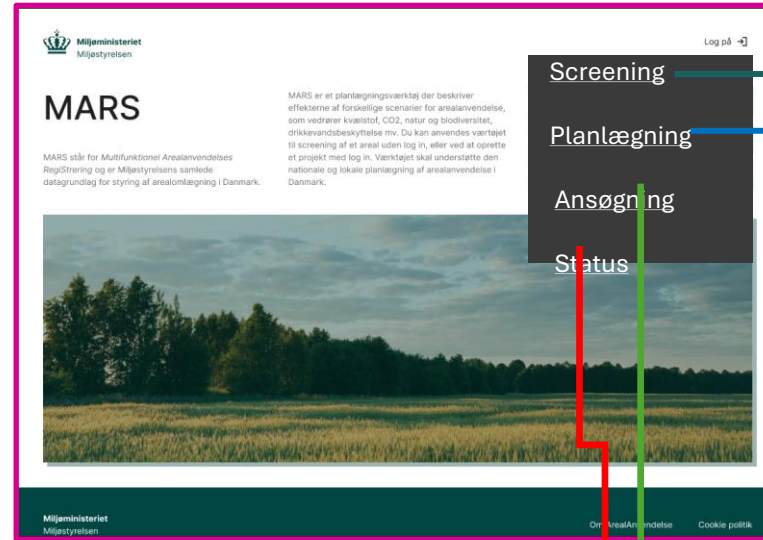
Miljøministeriet
Miljøstyrelsen

Log på

MARS

MARS står for *Multifunktionel Arealanvendelses RegiStrering* og er Miljøstyrelsens samlede datagrundlag for styring af arealomlægning i Danmark.

MARS er et planlægningsværktøj der beskriver effekterne af forskellige scenarier for arealanvendelse, som vedrører kvælstof, CO2, natur og biodiversitet, drikkevandsbeskyttelse mv. Du kan anvendes værtøjet til screening af et areal uden log in, eller ved at oprette et projekt med log in. Værktøjet skal understøtte den nationale og lokale planlægning af arealanvendelse i Danmark.

Screening

Planlægning

Ansøgning

Status

Miljøministeriet
Miljøstyrelsen

Om ArealAnvendelse

Cookie politik